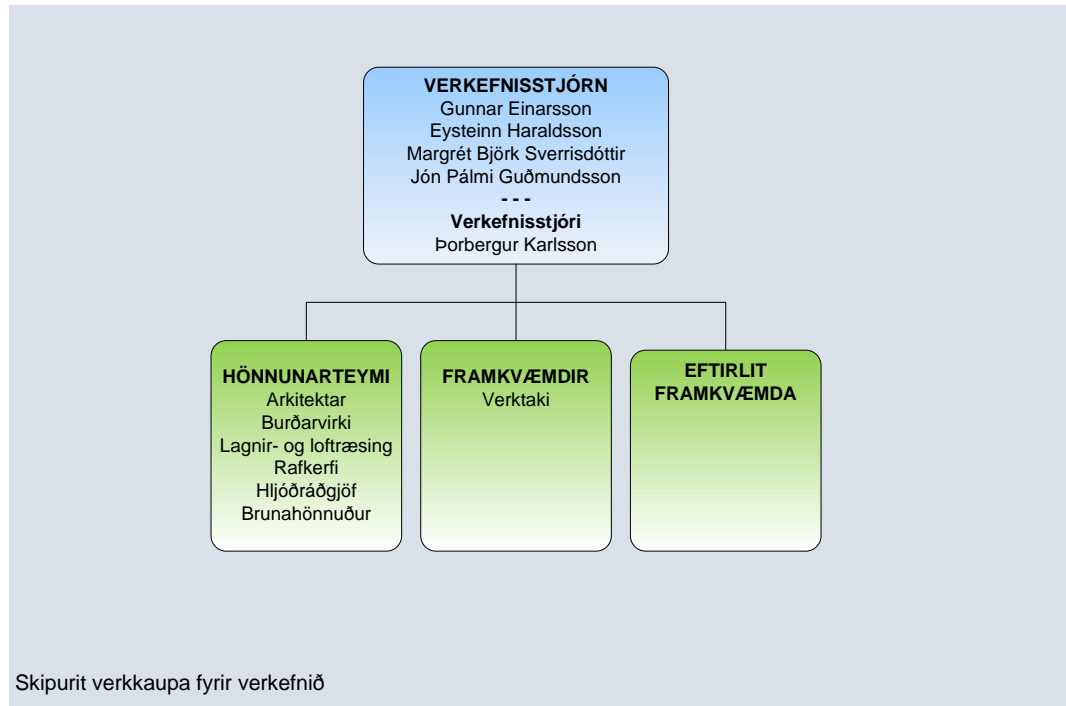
VERKEFNISSTJÓRN
Gunnar Einarsson
Eysteinn Haraldsson
Margrét Björk Sverrisdóttir
Jón Pálmi Guðmundsson
- - -
Verkefnisstjóri
Þorbergur Karlsson

HÖNNUNARTEYMI
Arkitektar
Burðarvirki
Lagnir- og loftræsing
Rafkerfi
Hljóðráðgjöf
Brunahönnuður

FRAMKVÆMDIR
Verktaki

EFTIRLIT FRAMKVÆMDA

Skipurit verkkaupa fyrir verkefnið